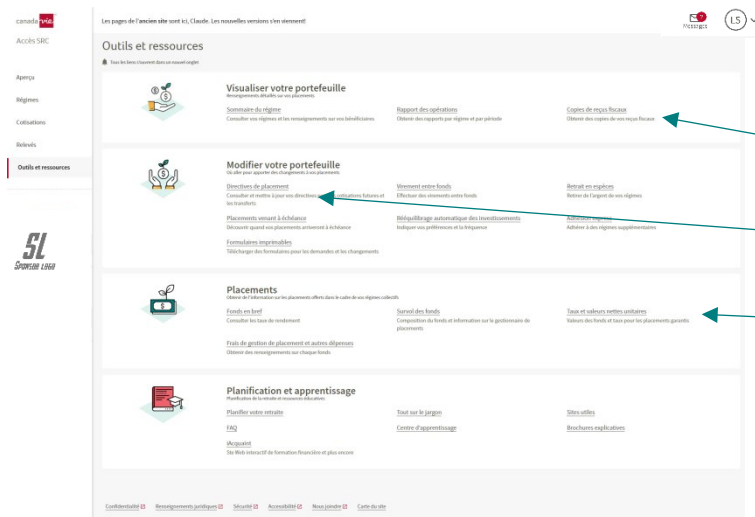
canada vie

Accès SRC

Aperçu

Régimes

Cotisations

Relevés

Outils et ressources

SL
Sponsor Logo

Les pages de l'ancien site sont ici, Claude. Les nouvelles versions s'en viennent!

Messages

LS

Outils et ressources

Tous les liens s'ouvrent dans un nouvel onglet

Visualiser votre portefeuille
Renseignements détaillés sur vos placements

Sommaire du régime
Consulter vos régimes et les renseignements sur vos bénéficiaires

Rapport des opérations
Obtenir des rapports par régime et par période

Copies de reçus fiscaux
Obtenir des copies de vos reçus fiscaux

Modifier votre portefeuille
Où aller pour apporter des changements à vos placements

Directives de placement
Consulter et mettre à jour vos directives pour les cotisations futures et les transferts

Virement entre fonds
Effectuer des virements entre fonds

Retrait en espèces
Retirer de l'argent de vos régimes

Placements venant à échéance
Découvrir quand vos placements arriveront à échéance

Rééquilibrage automatique des investissements
Indiquer vos préférences et la fréquence

Adhésion express
Adhérer à des régimes supplémentaires

Formulaires imprimables
Télécharger des formulaires pour les demandes et les changements

Placements
Obtenir de l'information sur les placements offerts dans le cadre de vos régimes collectifs

Fonds en bref
Consulter les taux de rendement

Survol des fonds
Composition du fonds et information sur le gestionnaire de placements

Taux et valeurs nettes unitaires
Valeurs des fonds et taux pour les placements garantis

Frais de gestion de placement et autres dépenses
Obtenir des renseignements sur chaque fonds

Planification et apprentissage
Planification de la retraite et ressources éducatives

Planifier votre retraite

Tout sur le jargon

Sites utiles

FAQ

Centre d'apprentissage

Brochures explicatives

iAcquérir
Site Web interactif de formation financière et plus encore

Confidentialité   Renseignements juridiques   Sécurité   Accessibilité   Nous joindre   Carte du site